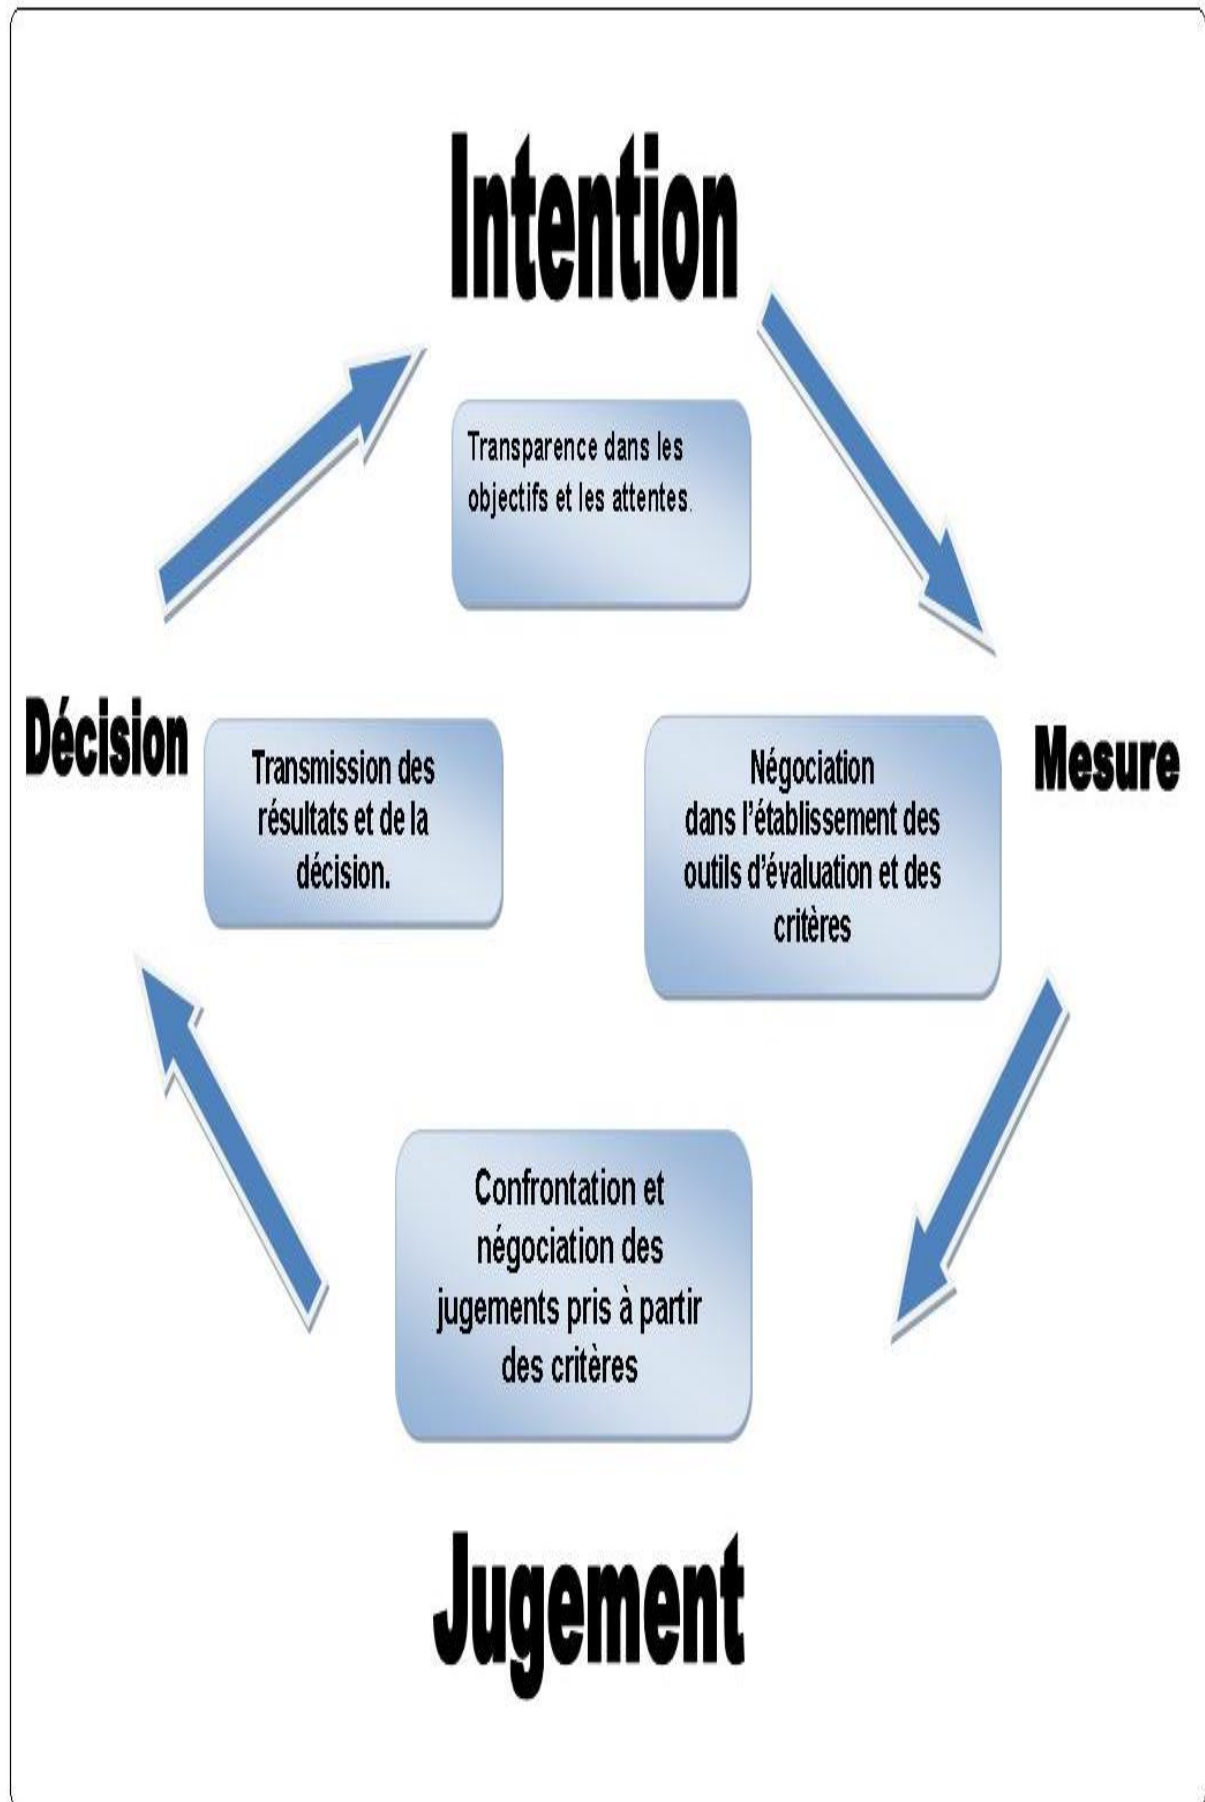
Intention

Transparence dans les objectifs et les attentes.

Décision

Transmission des résultats et de la décision.

Négociation dans l'établissement des outils d'évaluation et des critères

Mesure

Confrontation et négociation des jugements pris à partir des critères

Jugement